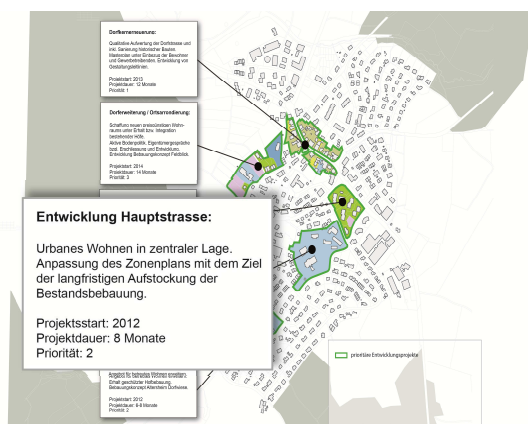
Dorfkernerneuerung:

Qualitative Aufwertung der Dorfstrasse und inkl. Sanierung historischer Bauten. Massnahmen unter Einbezug der Bewohner und Gewerbetreibenden. Entwicklung von Gestaltungsleitlinien.

Projektstart: 2013
Projektdauer: 12 Monate
Priorität: 1

Dorferweiterung / Ortsarrondierung:

Schaffung neuen ortstypischen Wohnraums unter Erhalt bzw. Integration bestehender Höfe. Aktive Bodenpolitik, Eigentümergespräche bzgl. Erschliessung und Entwicklung. Entwicklung Bebauungskonzept Feldblick.

Projektstart: 2014
Projektdauer: 14 Monate
Priorität: 3

Entwicklung Hauptstrasse:

Urbanes Wohnen in zentraler Lage. Anpassung des Zonenplans mit dem Ziel der langfristigen Aufstockung der Bestandsbebauung.

Projektsstart: 2012
Projektdauer: 8 Monate
Priorität: 2

Angebot für betreutes Wohnen erweitern. Erhalt geschützter Hofbebauung. Bebauungskonzept Altersheim Dorfwiese.

Projektstart: 2012
Projektdauer: 8-9 Monate
Priorität: 2

prioritäre Entwicklungsprojekte